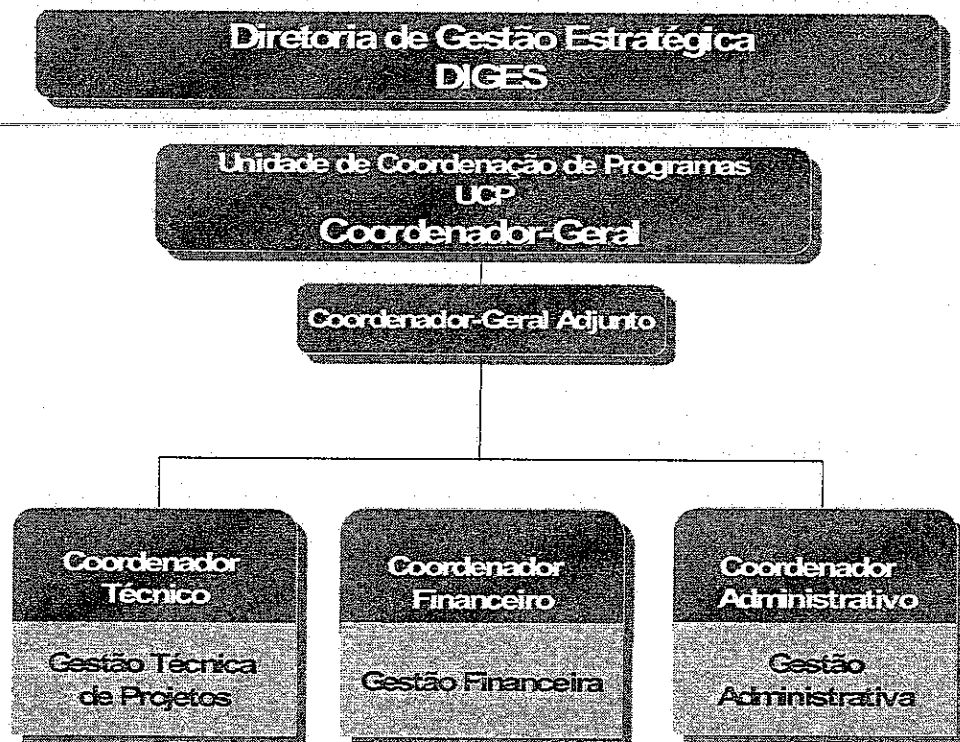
Diretoria de Gestão Estratégica
DIGES

Unidade de Coordenação de Programas
UCP
Coordenador-Geral

Coordenador-Geral Adjunto

Coordenador Técnico

Gestão Técnica de Projetos

Coordenador Financeiro

Gestão Financeira

Coordenador Administrativo

Gestão Administrativa